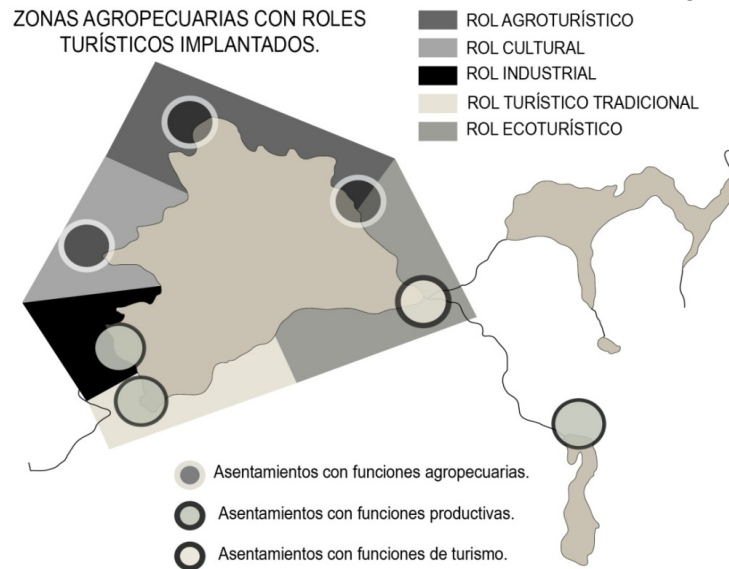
ZONAS AGROPECUARIAS CON ROLES TURÍSTICOS IMPLANTADOS.

ROL AGROTURÍSTICO
ROL CULTURAL
ROL INDUSTRIAL
ROL TURÍSTICO TRADICIONAL
ROL ECOTURÍSTICO

Asentamientos con funciones agropecuarias.
Asentamientos con funciones productivas.
Asentamientos con funciones de turismo.